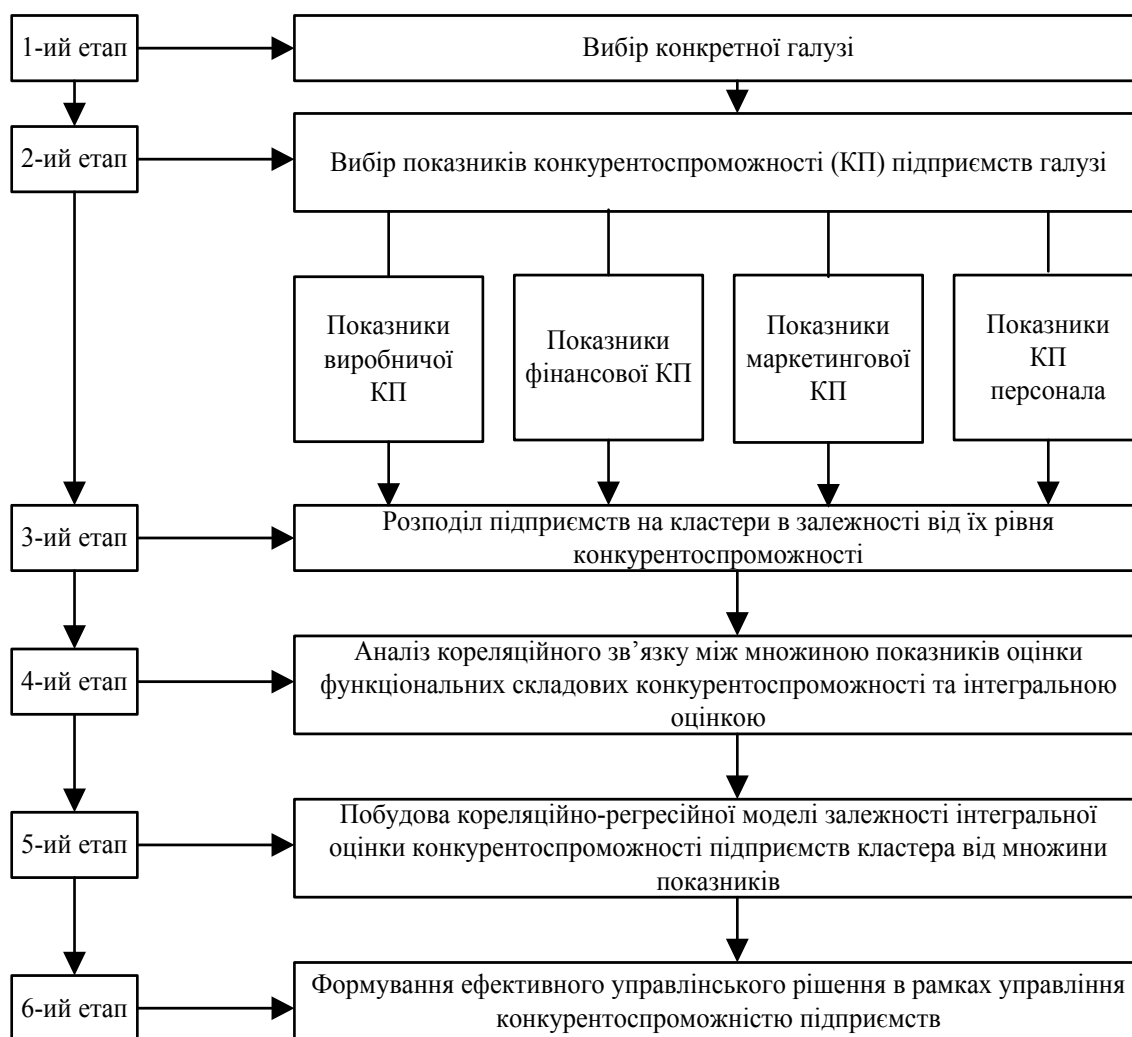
1-ий етап

Вибір конкретної галузі

2-ий етап

Вибір показників конкурентоспроможності (КП) підприємств галузі

Показники виробничої КП

Показники фінансової КП

Показники маркетингової КП

Показники КП персонала

3-ий етап

Розподіл підприємств на кластери в залежності від їх рівня конкурентоспроможності

4-ий етап

Аналіз кореляційного зв’язку між множиною показників оцінки функціональних складових конкурентоспроможності та інтегральною оцінкою

5-ий етап

Побудова кореляційно-регресійної моделі залежності інтегральної оцінки конкурентоспроможності підприємств кластера від множини показників

6-ий етап

Формування ефективного управлінського рішення в рамках управління конкурентоспроможністю підприємств